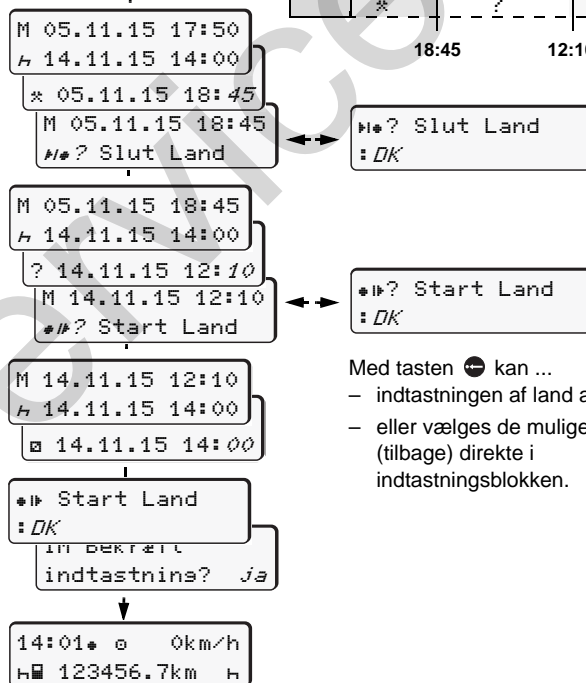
M 05.11.15 17:50
ʜ 14.11.15 14:00
⁂ 05.11.15 18:45
M 05.11.15 18:45
⁂ ? Slut Land

18:45
12:1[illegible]

⁂ ? Slut Land
: DK

M 05.11.15 18:45
ʜ 14.11.15 14:00
? 14.11.15 12:10
M 14.11.15 12:10
⁂ ? Start Land

⁂ ? Start Land
: DK

Med tasten ⊖ kan ...
– indtastningen af land a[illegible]
– eller vælges de mulige (tilbage) direkte i indtastningsblokken.

M 14.11.15 12:10
ʜ 14.11.15 14:00
⊠ 14.11.15 14:00

⁂ Start Land
: DK
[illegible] Bekræft
indtastning? Ja

14:01 ⁂ ⊙ 0km/h
ʜ 123456.7km ʜ